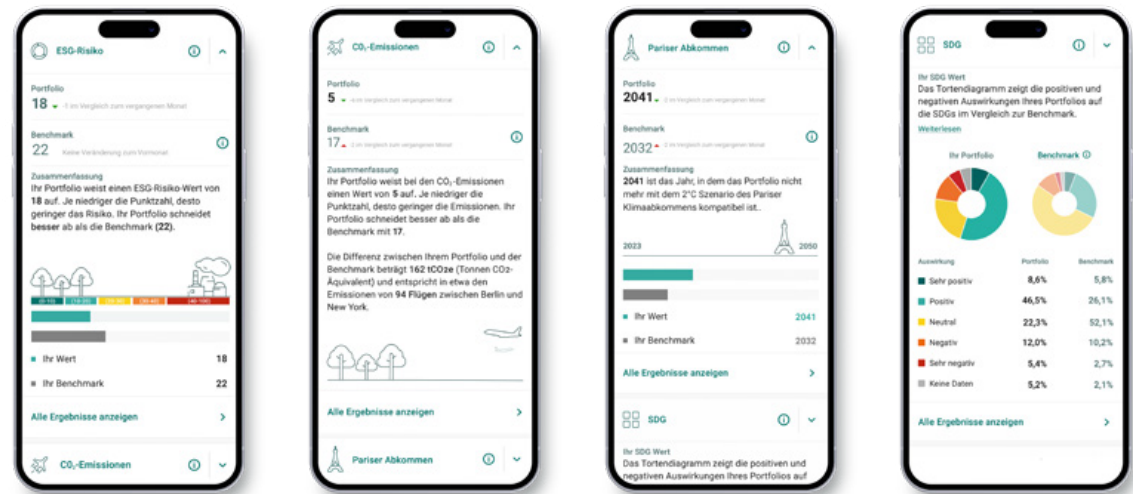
ESG-Risiko

Portfolio
18 ▾ 2 im Vergleich zum vergangenen Monat

Benchmark
22 Keine Veränderung zum Vormonat

Zusammenfassung
Ihr Portfolio weist einen ESG-Risiko-Wert von **18** auf. Je niedriger die Punktzahl, desto geringer das Risiko. Ihr Portfolio schneidet **besser** ab als die Benchmark **(22)**.

(0-10) (10-20) (20-30) (30-40) (40-100)

Ihr Wert 18
Ihr Benchmark 22

Alle Ergebnisse anzeigen

$CO_2$-Emissionen

$CO_2$-Emissionen

Portfolio
5 ▾ 4 im Vergleich zum vergangenen Monat

Benchmark
17 ▴ 2 im Vergleich zum vergangenen Monat

Zusammenfassung
Ihr Portfolio weist bei den $CO_2$-Emissionen einen Wert von **5** auf. Je niedriger die Punktzahl, desto geringer die Emissionen. Ihr Portfolio schneidet besser ab als die Benchmark mit **17**.

Die Differenz zwischen Ihrem Portfolio und der Benchmark beträgt **162 tCO2e** (Tonnen CO2-Äquivalent) und entspricht in etwa den Emissionen von **94 Flügen** zwischen Berlin und New York.

Alle Ergebnisse anzeigen

Pariser Abkommen

Pariser Abkommen

Portfolio
2041 ▴ 2 im Vergleich zum vergangenen Monat

Benchmark
2032 ▴ 2 im Vergleich zum vergangenen Monat

Zusammenfassung
**2041** ist das Jahr, in dem das Portfolio nicht mehr mit dem 2°C Szenario des Pariser Klimaabkommens kompatibel ist..

2023 2050

Ihr Wert 2041
Ihr Benchmark 2032

Alle Ergebnisse anzeigen

SDG

Ihr SDG Wert
Das Tortendiagramm zeigt die positiven und negativen Auswirkungen Ihres Portfolios auf

SDG

Ihr SDG Wert
Das Tortendiagramm zeigt die positiven und negativen Auswirkungen Ihres Portfolios auf die SDGs im Vergleich zur Benchmark.
Weiterlesen

Ihr Portfolio Benchmark

| Auswirkung | Portfolio | Benchmark |
|---|---|---|
| Sehr positiv | 8,6% | 5,8% |
| Positiv | 46,5% | 26,1% |
| Neutral | 22,3% | 52,1% |
| Negativ | 12,0% | 10,2% |
| Sehr negativ | 5,4% | 2,7% |
| Keine Daten | 5,2% | 2,1% |

Alle Ergebnisse anzeigen